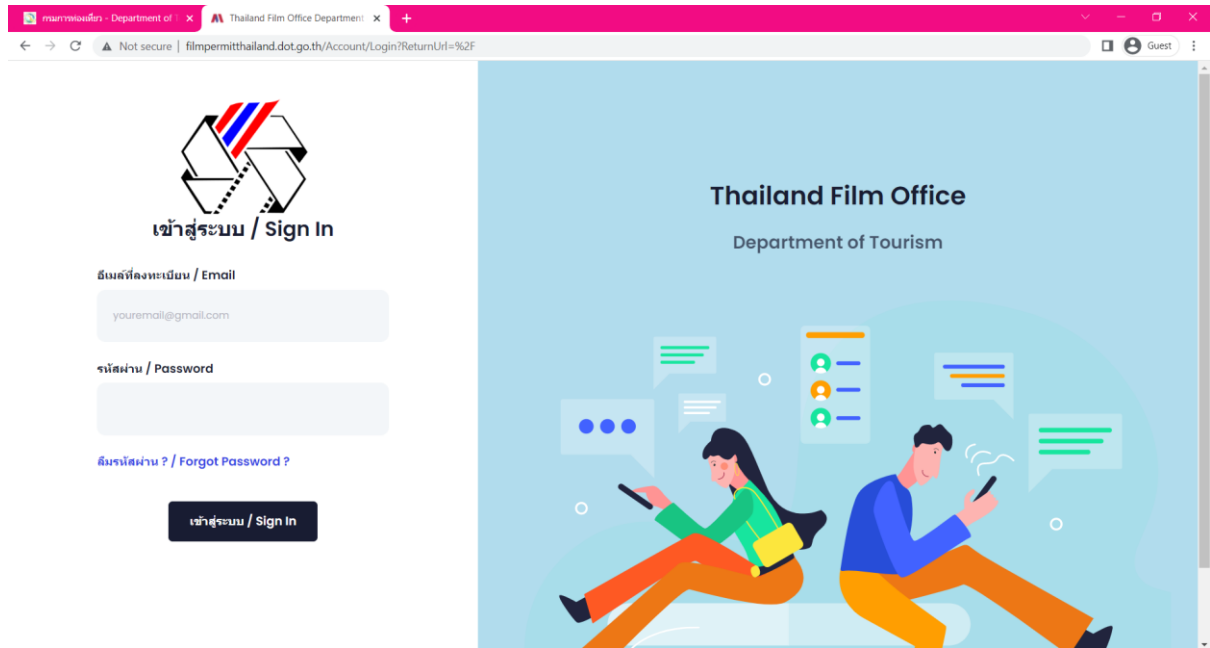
กรมการท่องเที่ยว - Department of T ×
Thailand Film Office Department ×
+
Not secure | filmpermitthailand.dot.go.th/Account/Login?ReturnUrl=%2F
Guest

เข้าสู่ระบบ / Sign In

อีเมล์ที่ลงทะเบียน / Email

youremail@gmail.com

รหัสผ่าน / Password

ลืมรหัสผ่าน ? / Forgot Password ?

เข้าสู่ระบบ / Sign In

Thailand Film Office

Department of Tourism